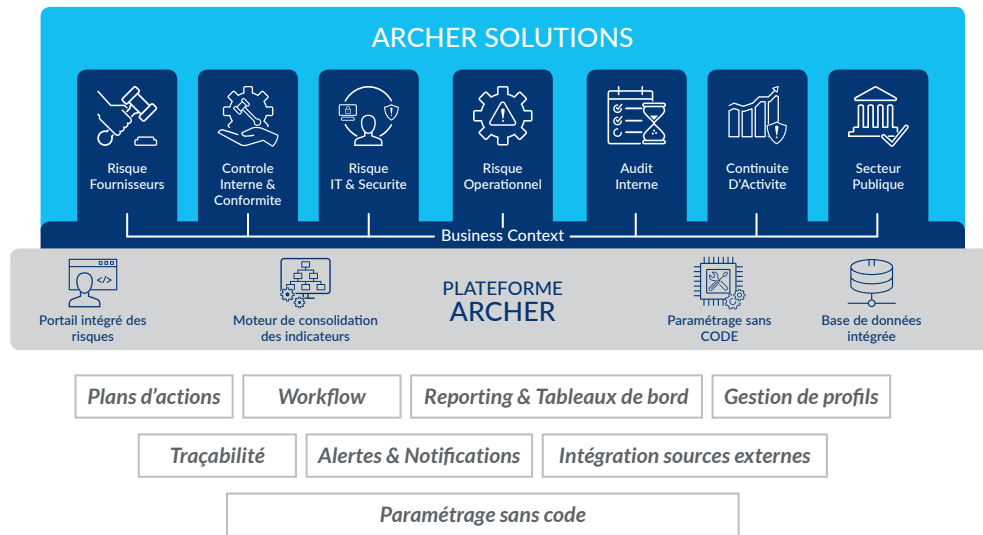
ARCHER SOLUTIONS

Risque Fournisseurs

Controle Interne & Conformite

Risque IT & Securite

Risque Operationnel

Audit Interne

Continuite D'Activite

Secteur Publique

Business Context

Portail intégré des risques

Moteur de consolidation des indicateurs

PLATEFORME ARCHER

Paramétrage sans CODE

Base de données intégrée

Plans d'actions

Workflow

Reporting & Tableaux de bord

Gestion de profils

Traçabilité

Alertes & Notifications

Intégration sources externes

Paramétrage sans code